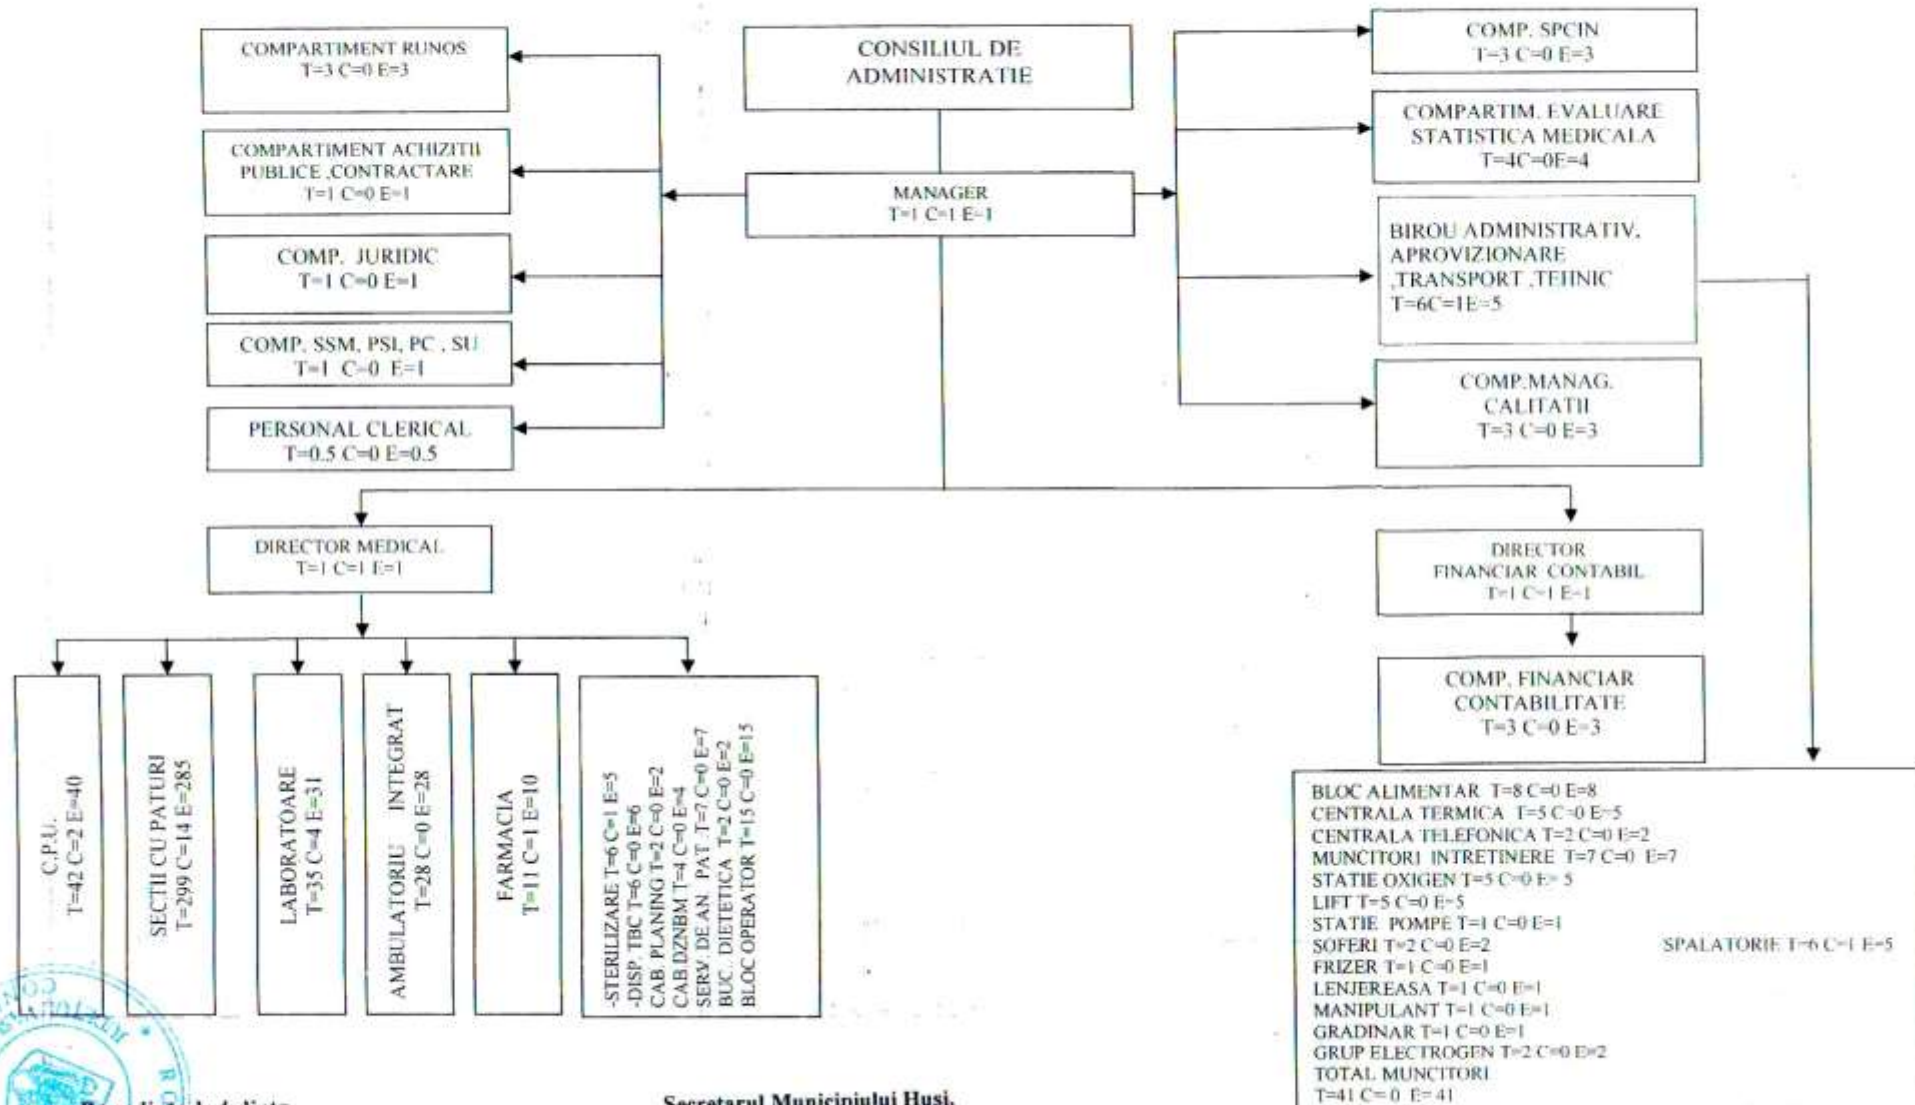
CONSILIUL DE ADMINISTRATIE

MANAGER
T=1 C=1 E=1

COMPARTIMENT RUNOS
T=3 C=0 E=3

COMPARTIMENT ACHIZITII PUBLICE ,CONTRACTARE
T=1 C=0 E=1

COMP. JURIDIC
T=1 C=0 E=1

COMP. SSM, PSI, PC , SU
T=1 C=0 E=1

PERSONAL CLERICAL
T=0.5 C=0 E=0.5

COMP. SPCIN
T=3 C=0 E=3

COMPARTIM. EVALUARE STATISTICA MEDICALA
T=4C=0E=4

BIROU ADMINISTRATIV, APROVIZIONARE ,TRANSPORT ,TEHNIC
T=6C=1E=5

COMP.MANAG. CALITATII
T=3 C=0 E=3

DIRECTOR MEDICAL
T=1 C=1 E=1

DIRECTOR FINANCIAR CONTABIL
T=1 C=1 E=1

COMP. FINANCIAR CONTABILITATE
T=3 C=0 E=3

C.P.U.
T=42 C=2 E=40

SECTII CU PATURI
T=299 C=14 E=285

LABORATOARE
T=35 C=4 E=31

AMBULATORIU INTEGRAT
T=28 C=0 E=28

FARMACIA
T=11 C=1 E=10

-STERILIZARE T=6 C=1 E=5
-DISP. TBC T=6 C=0 E=6
CAB. PLANING T=2 C=0 E=2
CAB DZNBM T=4 C=0 E=4
SERV. DE AN. PAT. T=7 C=0 E=7
BUC. DIETETICA T=2 C=0 E=2
BLOC OPERATOR T=15 C=0 E=15

BLOC ALIMENTAR T=8 C=0 E=8
CENTRALA TERMICA T=5 C=0 E=5
CENTRALA TELEFONICA T=2 C=0 E=2
MUNCITORI INTRETINERE T=7 C=0 E=7
STATIE OXIGEN T=5 C=0 E=5
LIFT T=5 C=0 E=5
STATIE POMPE T=1 C=0 E=1
SOFERI T=2 C=0 E=2
FRIZER T=1 C=0 E=1
LENJEREASA T=1 C=0 E=1
MANIPULANT T=1 C=0 E=1
GRADINAR T=1 C=0 E=1
GRUP ELECTROGEN T=2 C=0 E=2
TOTAL MUNCITORI
T=41 C=0 E=41

SPALATORIE T=6 C=1 E=5

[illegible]

Secretarul Municipiului Husi,